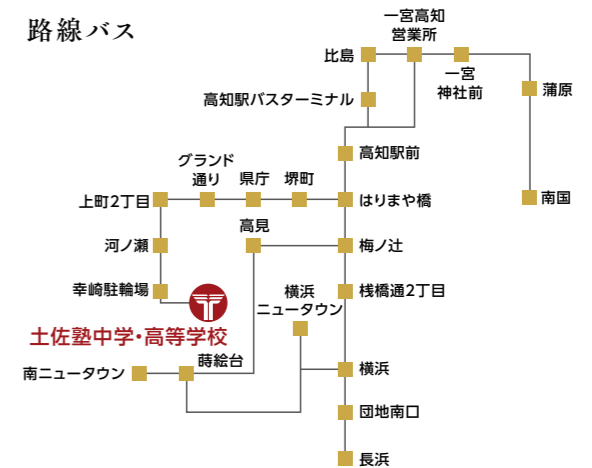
路線バス

一宮高知営業所
比島
一宮神社前
蒲原
高知駅バスターミナル
高知駅前
南国
グランド通り
県庁
堺町
上町2丁目
はりまや橋
高見
河ノ瀬
梅ノ辻
幸崎駐輪場
横浜ニュータウン
桟橋通2丁目
土佐塾中学・高等学校
蒔絵台
南ニュータウン
横浜
団地南口
長浜